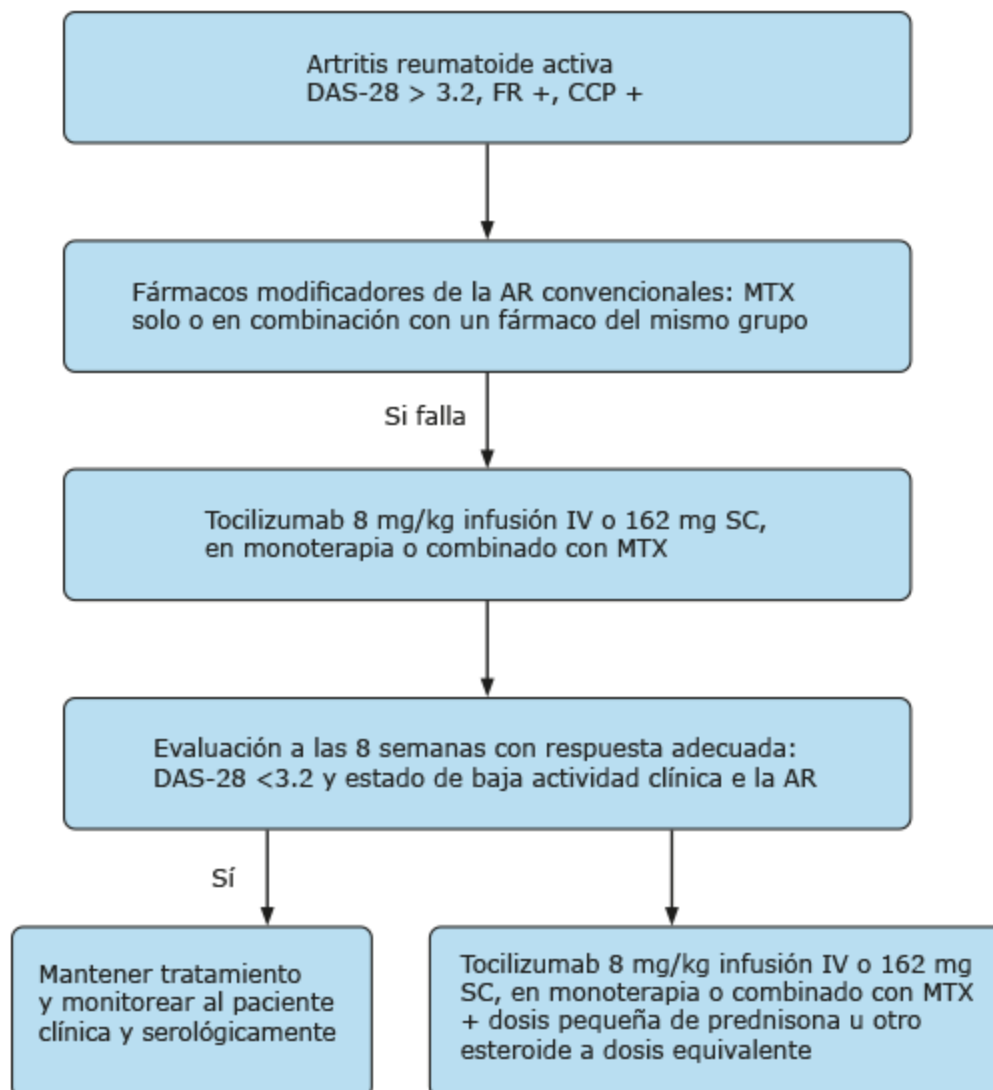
Artritis reumatoide activa
DAS-28 > 3.2, FR +, CCP +

Fármacos modificadores de la AR convencionales: MTX solo o en combinación con un fármaco del mismo grupo

Si falla

Tocilizumab 8 mg/kg infusión IV o 162 mg SC, en monoterapia o combinado con MTX

Evaluación a las 8 semanas con respuesta adecuada: DAS-28 <3.2 y estado de baja actividad clínica e la AR

Sí

Mantener tratamiento y monitorear al paciente clínica y serológicamente

Tocilizumab 8 mg/kg infusión IV o 162 mg SC, en monoterapia o combinado con MTX + dosis pequeña de prednisona u otro esteroide a dosis equivalente